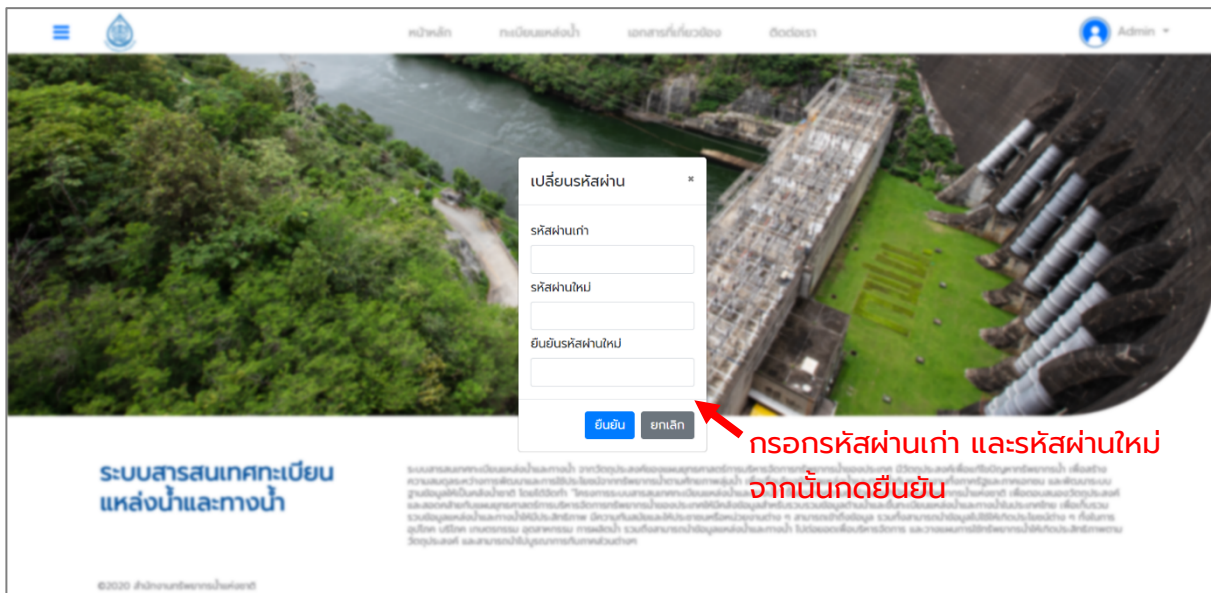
หน้าหลัก ทะเบียนแหล่งน้ำ เอกสารที่เกี่ยวข้อง ติดต่อเรา

Admin

เปลี่ยนรหัสผ่าน

×

รหัสผ่านเก่า

รหัสผ่านใหม่

ยืนยันรหัสผ่านใหม่

ยืนยัน

ยกเลิก

กรอกรหัสผ่านเก่า และรหัสผ่านใหม่ จากนั้นกดยืนยัน

ระบบสารสนเทศทะเบียนแหล่งน้ำและทางน้ำ

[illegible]

©2020 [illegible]